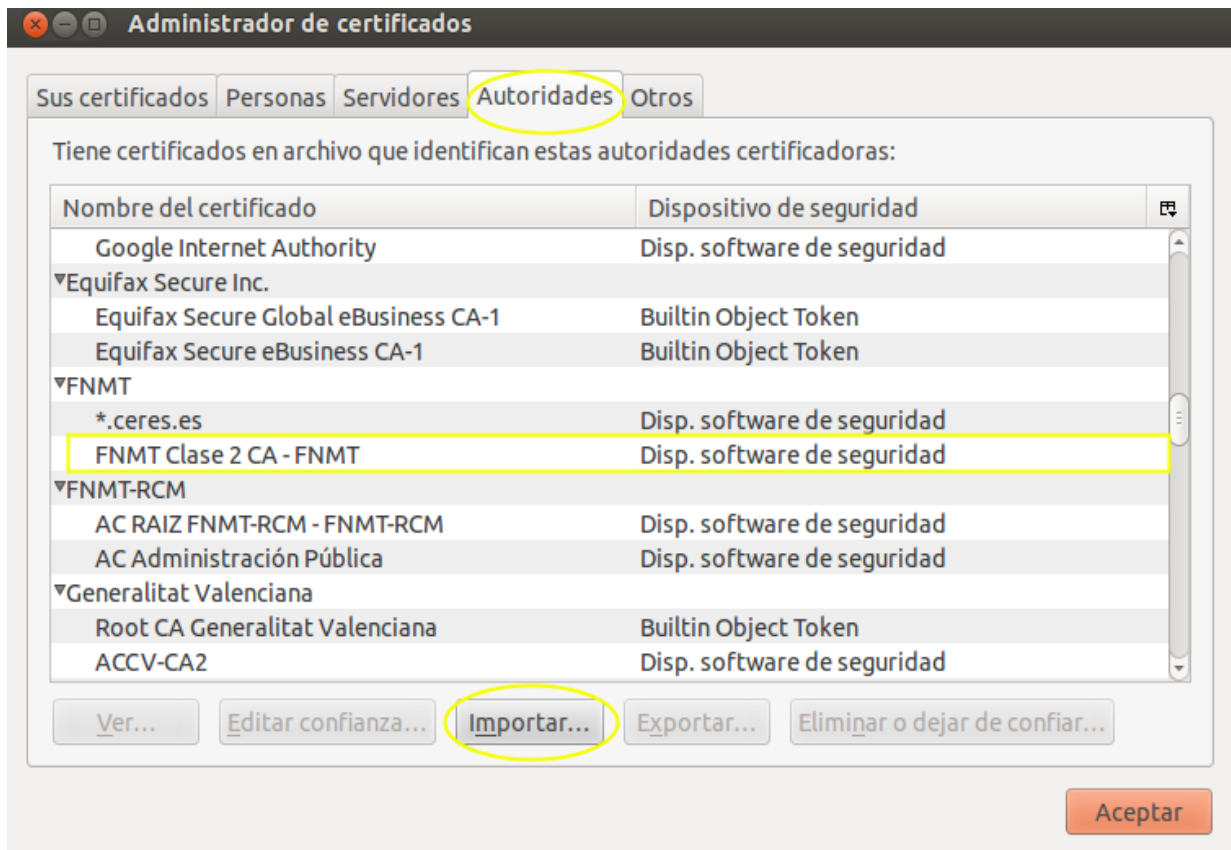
Administrador de certificados

Sus certificados | Personas | Servidores | Autoridades | Otros

Tiene certificados en archivo que identifican estas autoridades certificadoras:

| Nombre del certificado | Dispositivo de seguridad |
|---|---|
| Google Internet Authority | Disp. software de seguridad |
| ▾Equifax Secure Inc. | |
| Equifax Secure Global eBusiness CA-1 | Builtin Object Token |
| Equifax Secure eBusiness CA-1 | Builtin Object Token |
| ▾FNMT | |
| *.ceres.es | Disp. software de seguridad |
| FNMT Clase 2 CA - FNMT | Disp. software de seguridad |
| ▾FNMT-RCM | |
| AC RAIZ FNMT-RCM - FNMT-RCM | Disp. software de seguridad |
| AC Administración Pública | Disp. software de seguridad |
| ▾Generalitat Valenciana | |
| Root CA Generalitat Valenciana | Builtin Object Token |
| ACCV-CA2 | Disp. software de seguridad |

Ver... | Editar confianza... | Importar... | Exportar... | Eliminar o dejar de confiar...

Aceptar